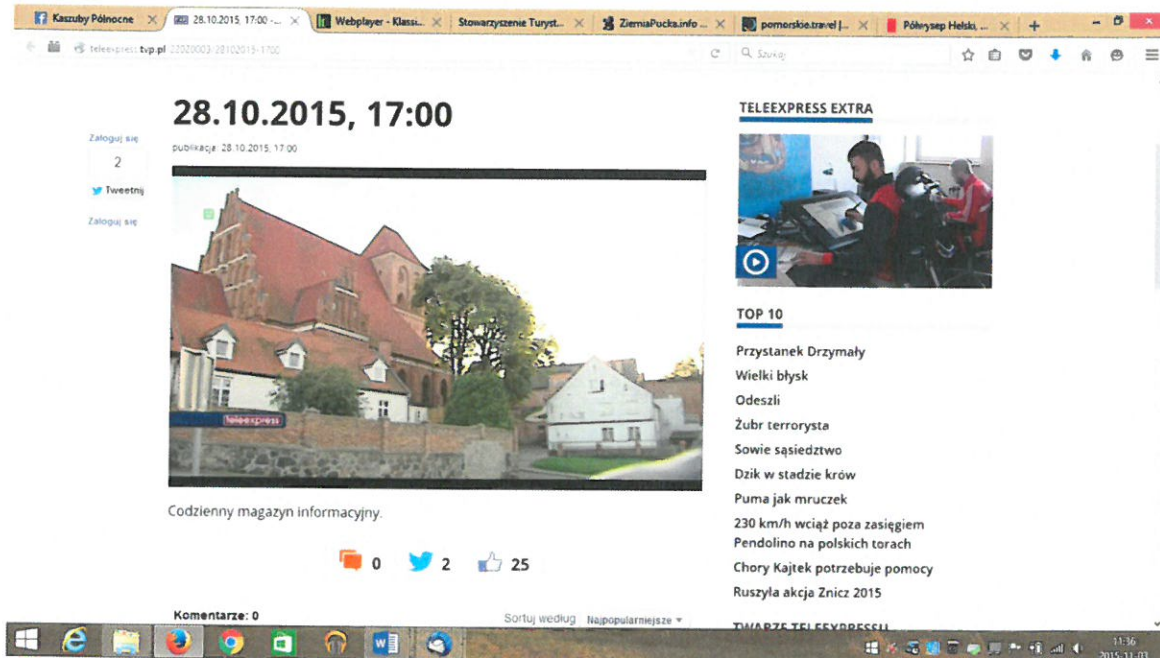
Kaszuby Północne | 28.10.2015, 17:00 -... | Webplayer - Klassi... | Stowarzyszenie Turyst... | ZiemiaPucka.info ... | pomorskie.travel |... | Półwysep Helski, ...

teleexpress.tvp.pl/22020003/28102015-1700

Szukaj

28.10.2015, 17:00

publikacja: 28.10.2015, 17:00

Zaloguj się

2

Tweetnij

Zaloguj się

teleexpress

Codzienny magazyn informacyjny.

0 2 25

Komentarze: 0

Sortuj według Najpopularniejsze

TELEEXPRESS EXTRA

TOP 10

Przystanek Drzymały
Wielki błysk
Odeszli
Żubr terrorysta
Sowie sąsiedztwo
Dzik w stadzie krów
Puma jak mruczek
230 km/h wciąż poza zasięgiem Pendolino na polskich torach
Chory Kajtek potrzebuje pomocy
Ruszyła akcja Znicz 2015

TWARZE TELEEXPRESSU

11:36
2015-11-03